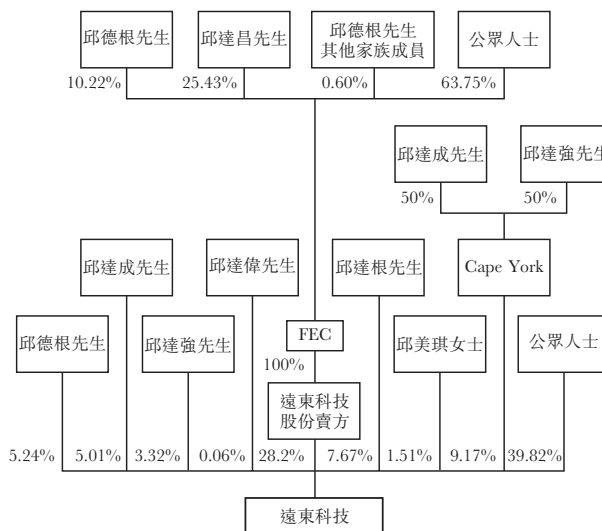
邱德根先生
邱達昌先生
邱德根先生
其他家族成員
公眾人士

10.22%
25.43%
0.60%
63.75%

邱達成先生
邱達強先生

50%
50%

邱達成先生
邱達偉先生
邱達根先生
Cape York

邱德根先生
邱達強先生
FEC
邱美琪女士
公眾人士

100%

遠東科技
股份賣方

5.24%
5.01%
3.32%
0.06%
28.2%
7.67%
1.51%
9.17%
39.82%

遠東科技